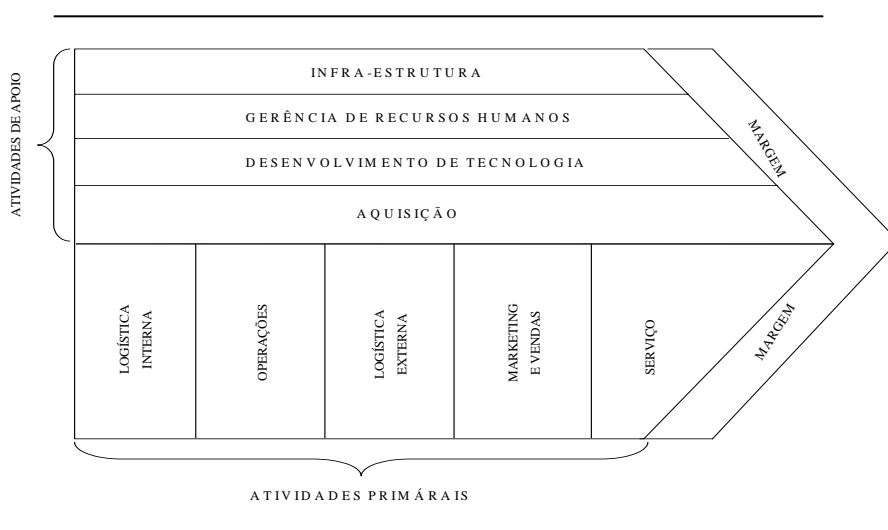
ATIVIDADES DE APOIO

INFRA-ESTRUTURA

GERÊNCIA DE RECURSOS HUMANOS

DESENVOLVIMENTO DE TECNOLOGIA

AQUISIÇÃO

MARGEM

LOGÍSTICA INTERNA

OPERAÇÕES

LOGÍSTICA EXTERNA

MARKETING E VENDAS

SERVIÇO

MARGEM

ATIVIDADES PRIMÁRAIS